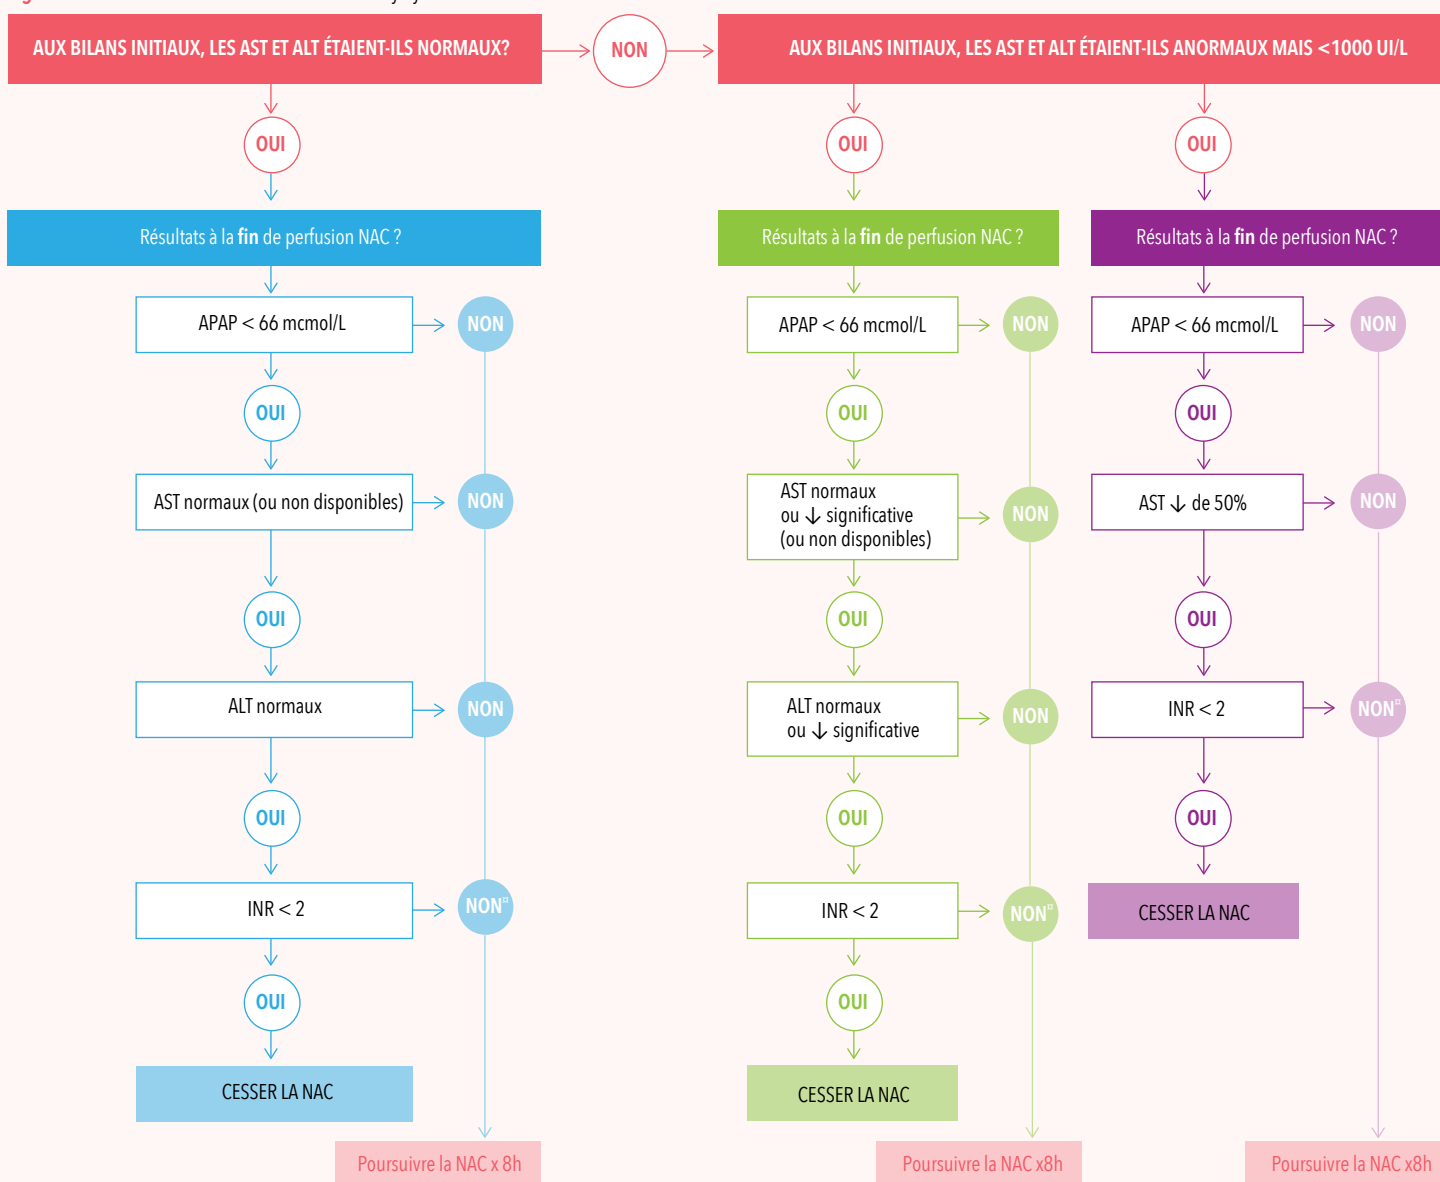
AUX BILANS INITIAUX, LES AST ET ALT ÉTAIENT-ILS NORMAUX?

NON

AUX BILANS INITIAUX, LES AST ET ALT ÉTAIENT-ILS ANORMAUX MAIS <1000 UI/L

OUI

Résultats à la **fin** de perfusion NAC ?

APAP < 66 mcmol/L

NON

OUI

AST normaux (ou non disponibles)

NON

OUI

ALT normaux

NON

OUI

INR < 2

NON¤

OUI

CESSER LA NAC

Poursuivre la NAC x 8h

OUI

Résultats à la **fin** de perfusion NAC ?

APAP < 66 mcmol/L

NON

OUI

AST normaux ou ↓ significative (ou non disponibles)

NON

OUI

ALT normaux ou ↓ significative

NON

OUI

INR < 2

NON¤

OUI

CESSER LA NAC

Poursuivre la NAC x8h

OUI

Résultats à la **fin** de perfusion NAC ?

APAP < 66 mcmol/L

NON

OUI

AST ↓ de 50%

NON

OUI

INR < 2

NON¤

OUI

CESSER LA NAC

Poursuivre la NAC x8h